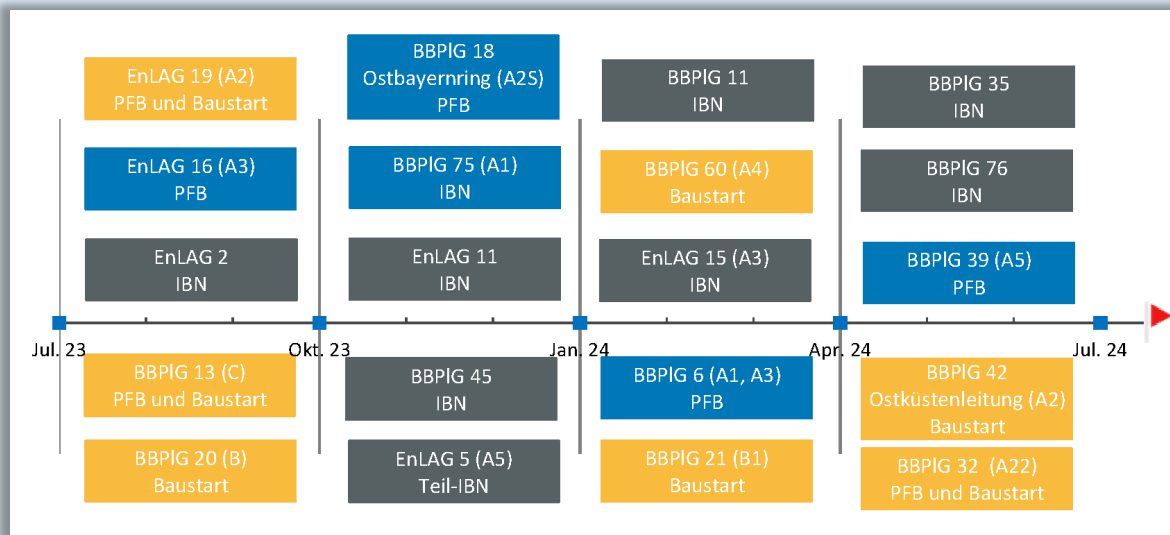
EnLAG 19 (A2)
PFB und Baustart

EnLAG 16 (A3)
PFB

EnLAG 2
IBN

BBPlG 18
Ostbayernring (A2S)
PFB

BBPlG 75 (A1)
IBN

EnLAG 11
IBN

BBPlG 11
IBN

BBPlG 60 (A4)
Baustart

EnLAG 15 (A3)
IBN

BBPlG 35
IBN

BBPlG 76
IBN

BBPlG 39 (A5)
PFB

Jul. 23
Okt. 23
Jan. 24
Apr. 24
Jul. 24

BBPlG 13 (C)
PFB und Baustart

BBPlG 20 (B)
Baustart

BBPlG 45
IBN

EnLAG 5 (A5)
Teil-IBN

BBPlG 6 (A1, A3)
PFB

BBPlG 21 (B1)
Baustart

BBPlG 42
Ostküstenleitung (A2)
Baustart

BBPlG 32 (A22)
PFB und Baustart